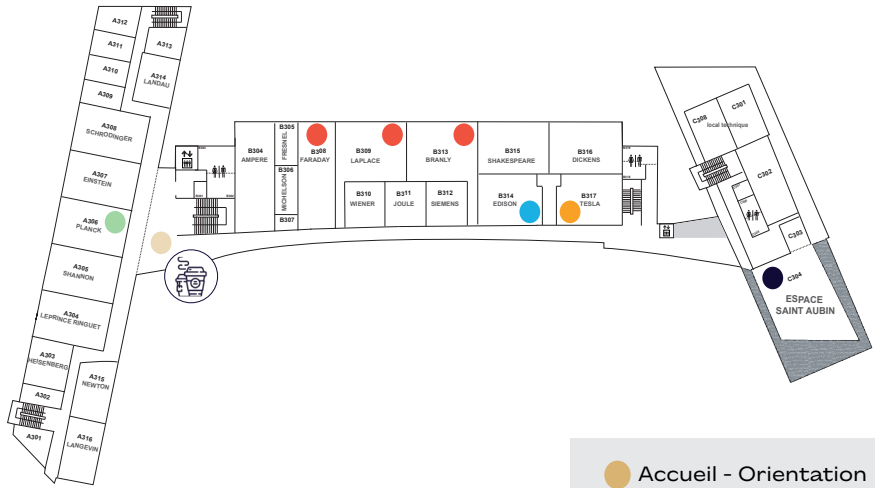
A312
A311
A313
A310
A314 LANDAU
A309
A308 SCHRODINGER
A307 EINSTEIN
A306 PLANCK
A305 SHANNON
A304 LEPRINCE RINGUET
A303 HEISENBERG
A302
A301
A315 NEWTON
A316 LANGEVIN
B304 AMPERE
B305 FRESNEL
B306 MICHELSON
B307
B308 FARADAY
B309 LAPLACE
B310 WIENER
B311 JOULE
B312 SIEMENS
B313 BRANLY
B314 EDISON
B315 SHAKESPEARE
B316 DICKENS
B317 TESLA
C308
C301
local technique
C302
C303
C304
ESPACE SAINT AUBIN
Accueil - Orientation